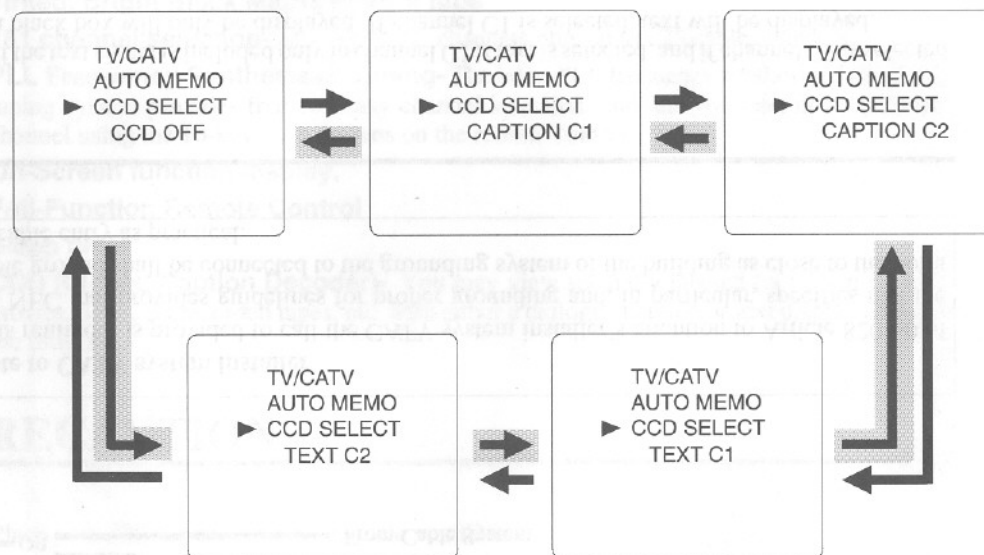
TV/CATV
AUTO MEMO
► CCD SELECT
CCD OFF

TV/CATV
AUTO MEMO
► CCD SELECT
CAPTION C1

TV/CATV
AUTO MEMO
► CCD SELECT
CAPTION C2

TV/CATV
AUTO MEMO
► CCD SELECT
TEXT C2

TV/CATV
AUTO MEMO
► CCD SELECT
TEXT C1